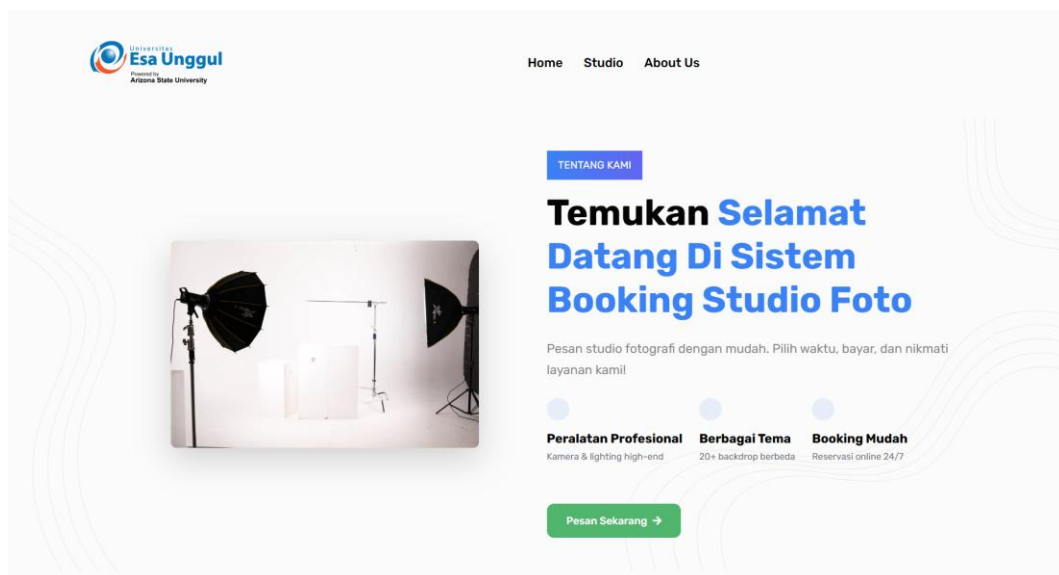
Universitas
Esa Unggul
Powered by
Arizona State University

Home Studio About Us

TENTANG KAMI

Temukan Selamat Datang Di Sistem Booking Studio Foto

Pesan studio fotografi dengan mudah. Pilih waktu, bayar, dan nikmati layanan kami!

Peralatan Profesional
Kamera & lighting high-end

Berbagai Tema
20+ backdrop berbeda

Booking Mudah
Reservasi online 24/7

Pesan Sekarang →